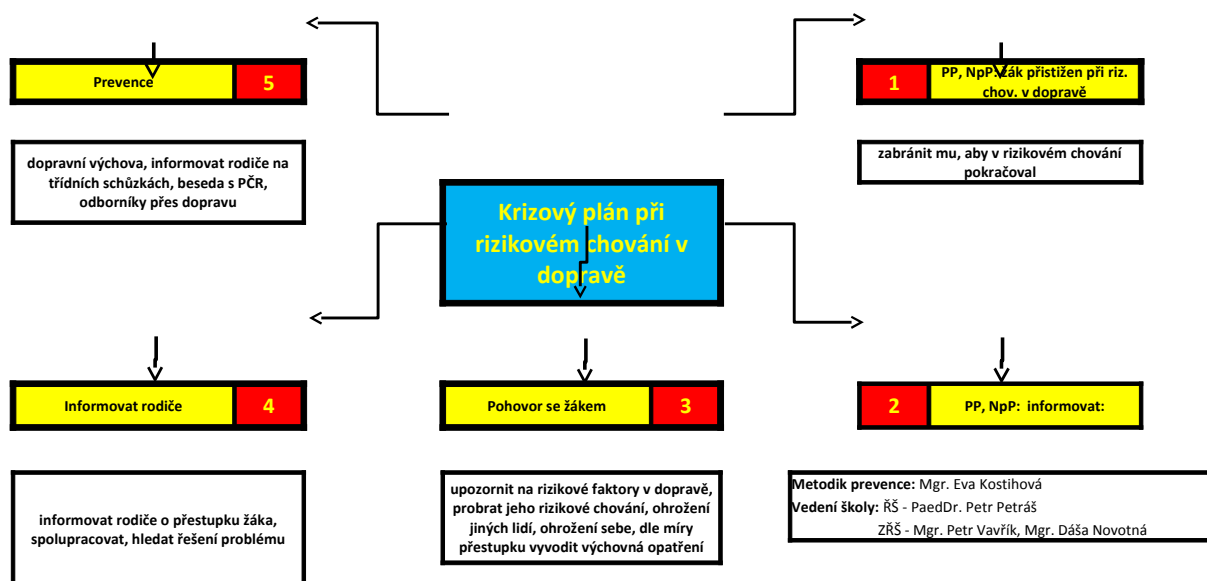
Prevence 5

1 PP, NpP: žák přistižen při riz. chov. v dopravě

dopravní výchova, informovat rodiče na třídních schůzkách, beseda s PČR, odborníky přes dopravu

zabránit mu, aby v rizikovém chování pokračoval

Krizový plán při rizikovém chování v dopravě

Informovat rodiče 4

Pohovor se žákem 3

2 PP, NpP: informovat:

informovat rodiče o přestupku žáka, spolupracovat, hledat řešení problému

upozornit na rizikové faktory v dopravě, probrat jeho rizikové chování, ohrožení jiných lidí, ohrožení sebe, dle míry přestupku vyvodit výchovná opatření

Metodik prevence: Mgr. Eva Kostihová
Vedení školy: ŘŠ - PaedDr. Petr Petráš
ZŘŠ - Mgr. Petr Vavřík, Mgr. Dáša Novotná